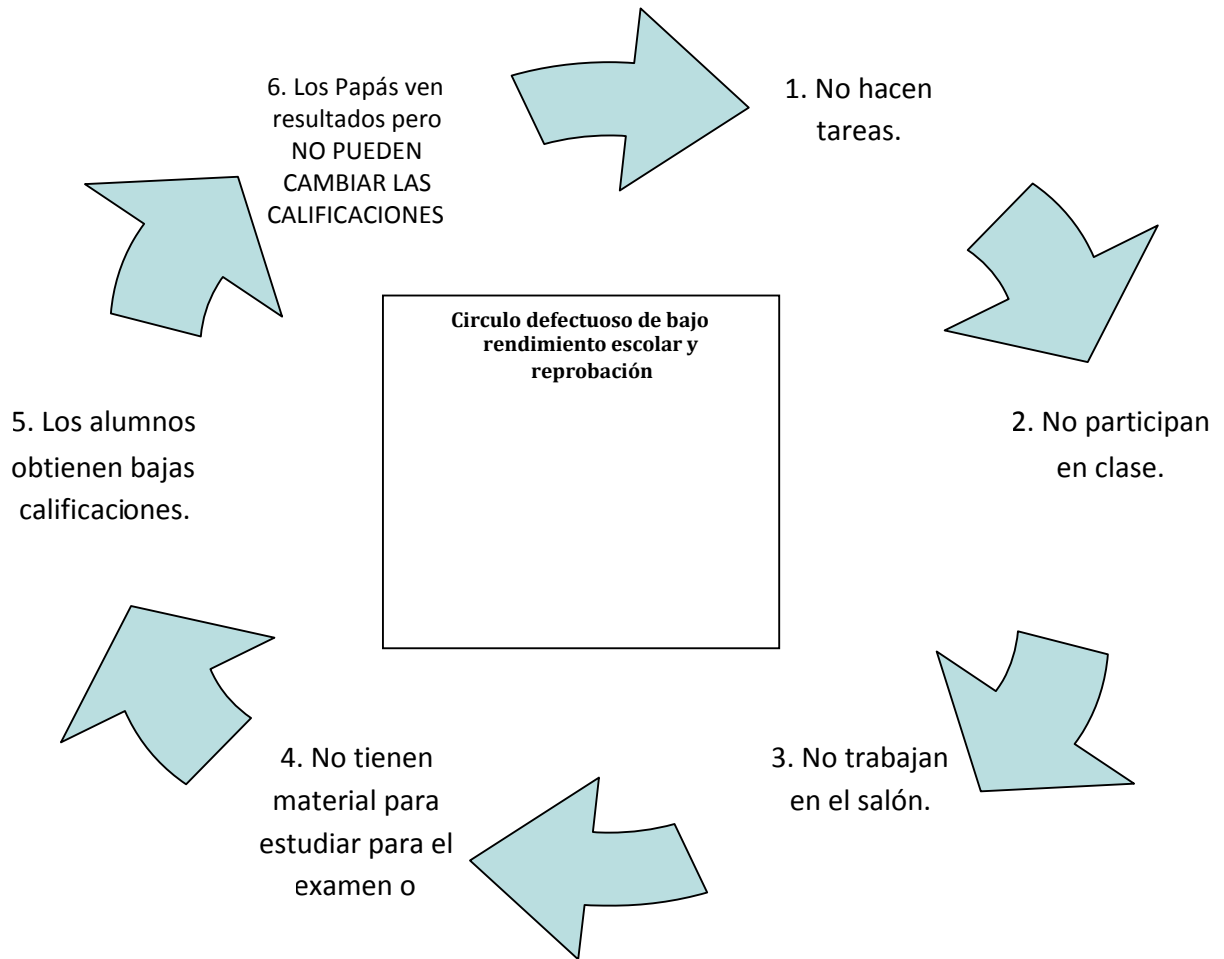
Circulo defectuoso de bajo rendimiento escolar y reprobación

1. No hacen tareas.

2. No participan en clase.

3. No trabajan en el salón.

4. No tienen material para estudiar para el examen o

5. Los alumnos obtienen bajas calificaciones.

6. Los Papás ven resultados pero NO PUEDEN CAMBIAR LAS CALIFICACIONES